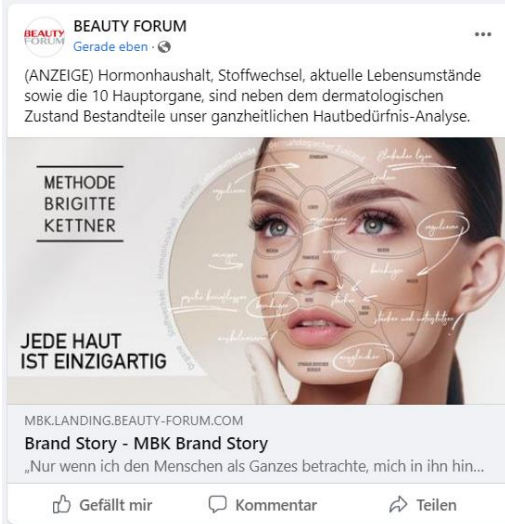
BEAUTY FORUM

BEAUTY FORUM
Gerade eben ·

...

(ANZEIGE) Hormonhaushalt, Stoffwechsel, aktuelle Lebensumstände sowie die 10 Hauptorgane, sind neben dem dermatologischen Zustand Bestandteile unser ganzheitlichen Hautbedürfnis-Analyse.

METHODE
BRIGITTE
KETTNER

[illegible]

JEDE HAUT
IST EINZIGARTIG

MBK.LANDING.BEAUTY-FORUM.COM
Brand Story - MBK Brand Story
„Nur wenn ich den Menschen als Ganzes betrachte, mich in ihn hin...

Gefällt mir
Kommentar
Teilen